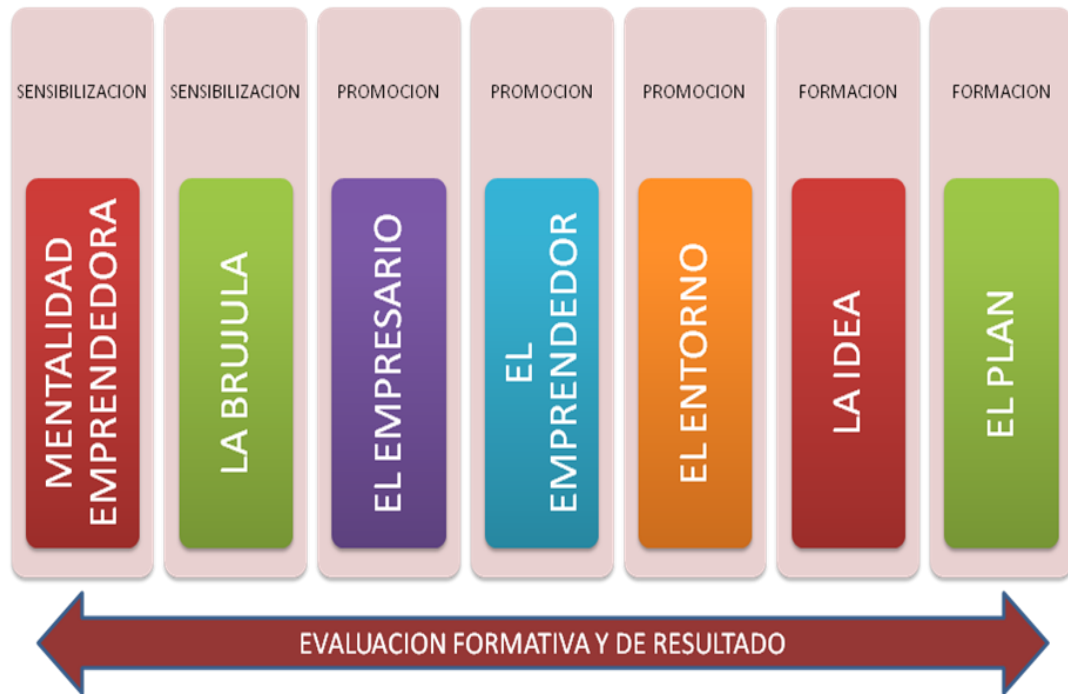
SENSIBILIZACION

MENTALIDAD EMPRENDEDORA

SENSIBILIZACION

LA BRUJULA

PROMOCION

EL EMPRESARIO

PROMOCION

EL EMPRENDEDOR

PROMOCION

EL ENTORNO

FORMACION

LA IDEA

FORMACION

EL PLAN

EVALUACION FORMATIVA Y DE RESULTADO